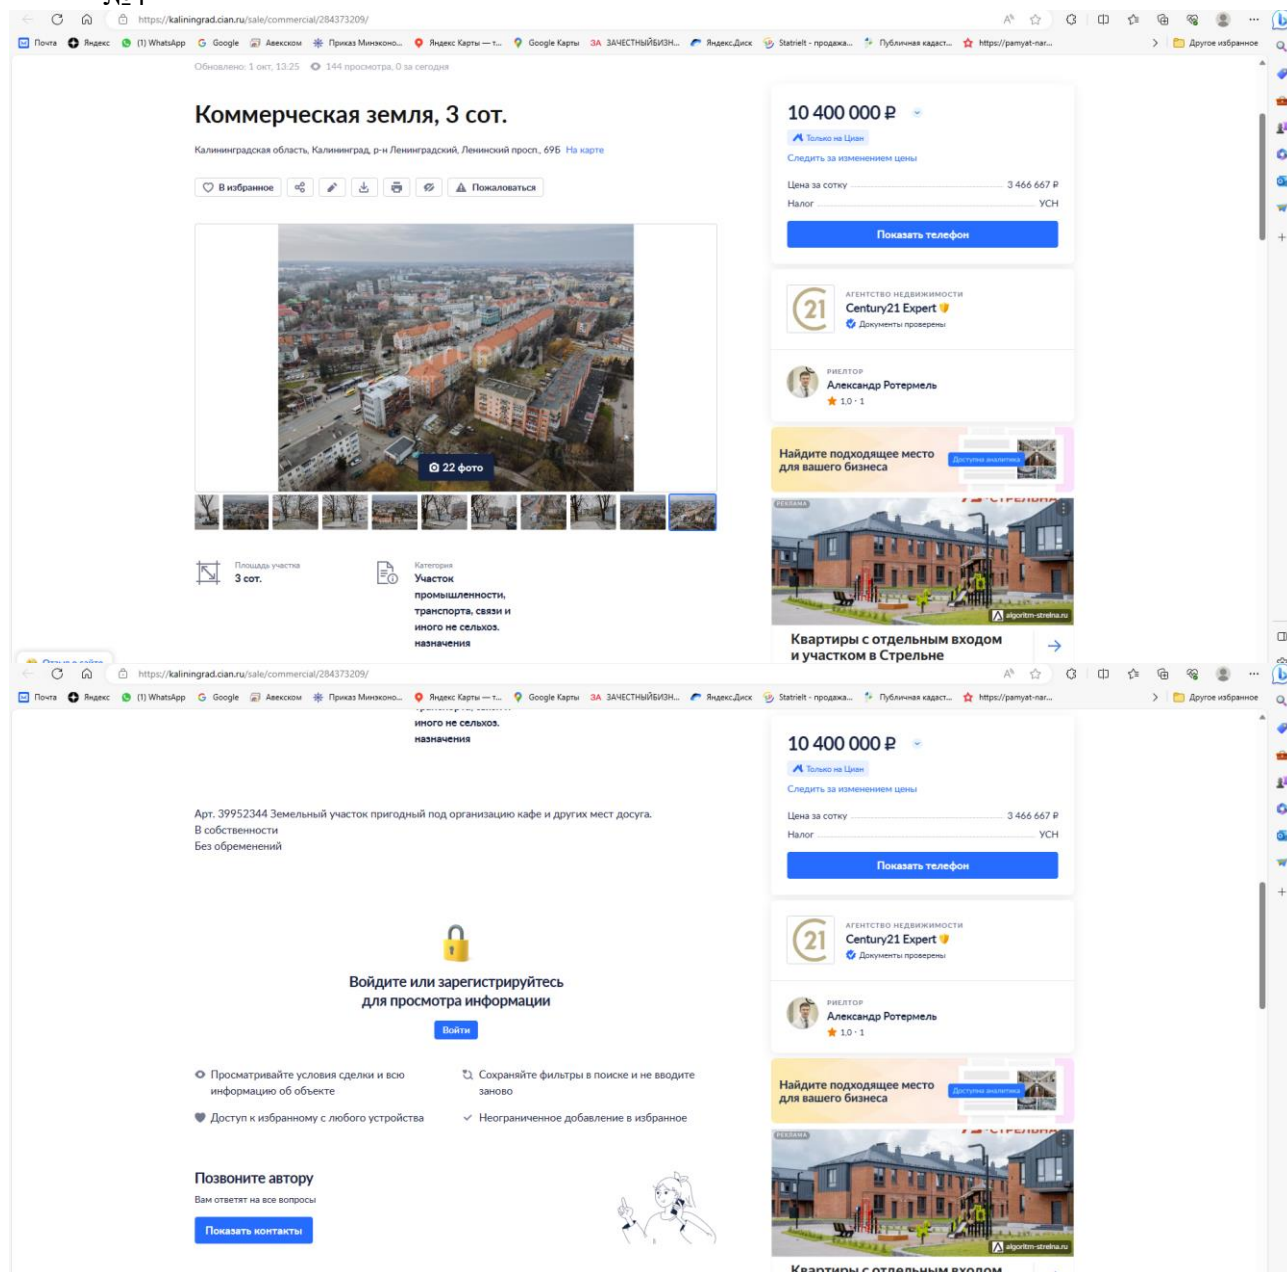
https://kaliningrad.cian.ru/sale/commercial/284373209/

Почта · Яндекс · (1) WhatsApp · Google · Авекском · Приказ Минэконо... · Яндекс Карты — т... · Google Карты · ЗАЧЕСТНЫЙБИЗН... · Яндекс.Диск · Statrielt - продажа... · Публичная кадаст... · https://pamyat-nar... · Другое избранное

Обновлено: 1 окт, 13:25 · 144 просмотра, 0 за сегодня

Коммерческая земля, 3 сот.

Калининградская область, Калининград, р-н Ленинградский, Ленинский просп., 69Б На карте

В избранное · Пожаловаться

CENTURY 21

22 фото

Площадь участка
3 сот.

Категория
Участок промышленности, транспорта, связи и иного не сельхоз. назначения

10 400 000 ₽
Только на Циан
Следить за изменением цены

Цена за сотку 3 466 667 ₽
Налог УСН

Показать телефон

АГЕНТСТВО НЕДВИЖИМОСТИ
Century21 Expert
Документы проверены

РИЕЛТОР
Александр Ротермель
1.0 · 1

Найдите подходящее место для вашего бизнеса
Доступна аналитика

РЕКЛАМА
СТРЕЛЬНА
algoritm-strelna.ru

Квартиры с отдельным входом и участком в Стрельне

https://kaliningrad.cian.ru/sale/commercial/284373209/

Почта · Яндекс · (1) WhatsApp · Google · Авекском · Приказ Минэконо... · Яндекс Карты — т... · Google Карты · ЗАЧЕСТНЫЙБИЗН... · Яндекс.Диск · Statrielt - продажа... · Публичная кадаст... · https://pamyat-nar... · Другое избранное

иного не сельхоз. назначения

Арт. 39952344 Земельный участок пригодный под организацию кафе и других мест досуга.
В собственности
Без обременений

Войдите или зарегистрируйтесь для просмотра информации

Войти

Просматривайте условия сделки и всю информацию об объекте
Сохраняйте фильтры в поиске и не вводите заново
Доступ к избранному с любого устройства
Неограниченное добавление в избранное

Позвоните автору
Вам ответят на все вопросы

Показать контакты

10 400 000 ₽
Только на Циан
Следить за изменением цены

Цена за сотку 3 466 667 ₽
Налог УСН

Показать телефон

АГЕНТСТВО НЕДВИЖИМОСТИ
Century21 Expert
Документы проверены

РИЕЛТОР
Александр Ротермель
1.0 · 1

Найдите подходящее место для вашего бизнеса
Доступна аналитика

РЕКЛАМА
algoritm-strelna.ru

Квартиры с отдельным входом